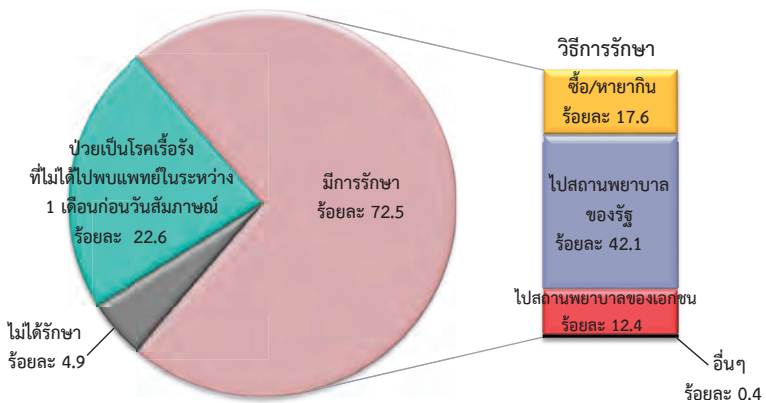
วิธีการรักษา

ซื้อ/หายากิน
ร้อยละ 17.6

ป่วยเป็นโรคเรื้อรัง
ที่ไม่ได้ไปพบแพทย์ในระหว่าง
1 เดือนก่อนวันสัมภาษณ์
ร้อยละ 22.6

มีการรักษา
ร้อยละ 72.5

ไปสถานพยาบาล
ของรัฐ
ร้อยละ 42.1

ไปสถานพยาบาลของเอกชน
ร้อยละ 12.4

ไม่ได้รักษา
ร้อยละ 4.9

อื่นๆ
ร้อยละ 0.4